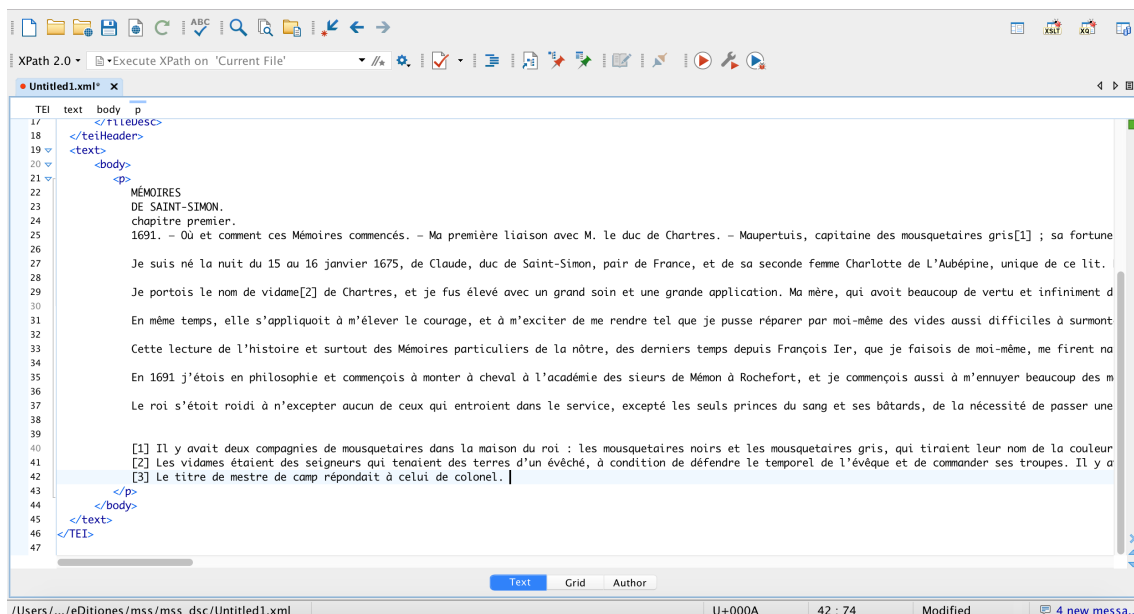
XPath 2.0 ▾ Execute XPath on 'Current File'

Untitled1.xml* ×

TEI text body p

17 </fileDesc>
18 </teiHeader>
19 <text>
20 <body>
21 <p>
22 MÉMOIRES
23 DE SAINT-SIMON.
24 chapitre premier.
25 1691. – Où et comment ces Mémoires commencés. – Ma première liaison avec M. le duc de Chartres. – Maupertuis, capitaine des mousquetaires gris[1] ; sa fortune
26
27 Je suis né la nuit du 15 au 16 janvier 1675, de Claude, duc de Saint-Simon, pair de France, et de sa seconde femme Charlotte de L'Aubépine, unique de ce lit.
28
29 Je portois le nom de vidame[2] de Chartres, et je fus élevé avec un grand soin et une grande application. Ma mère, qui avoit beaucoup de vertu et infiniment d
30
31 En même temps, elle s'appliquoit à m'élever le courage, et à m'exciter de me rendre tel que je pusse réparer par moi-même des vides aussi difficiles à surmont
32
33 Cette lecture de l'histoire et surtout des Mémoires particuliers de la nôtre, des derniers temps depuis François Ier, que je faisois de moi-même, me firent na
34
35 En 1691 j'étois en philosophie et commençois à monter à cheval à l'académie des sieurs de Mémon à Rochefort, et je commençois aussi à m'ennuyer beaucoup des m
36
37 Le roi s'étoit roidi à n'excepter aucun de ceux qui entroient dans le service, excepté les seuls princes du sang et ses bâtards, de la nécessité de passer une
38
39
40 [1] Il y avait deux compagnies de mousquetaires dans la maison du roi : les mousquetaires noirs et les mousquetaires gris, qui tiraient leur nom de la couleur
41 [2] Les vidames étaient des seigneurs qui tenaient des terres d'un évêché, à condition de défendre le temporel de l'évêque et de commander ses troupes. Il y a
42 [3] Le titre de mestre de camp répondait à celui de colonel.
43 </p>
44 </body>
45 </text>
46 </TEI>
47

Text Grid Author

/Users/.../eDitiones/mss/mss_dsc/Untitled1.xml U+000A 42 : 74 Modified 4 new messa...